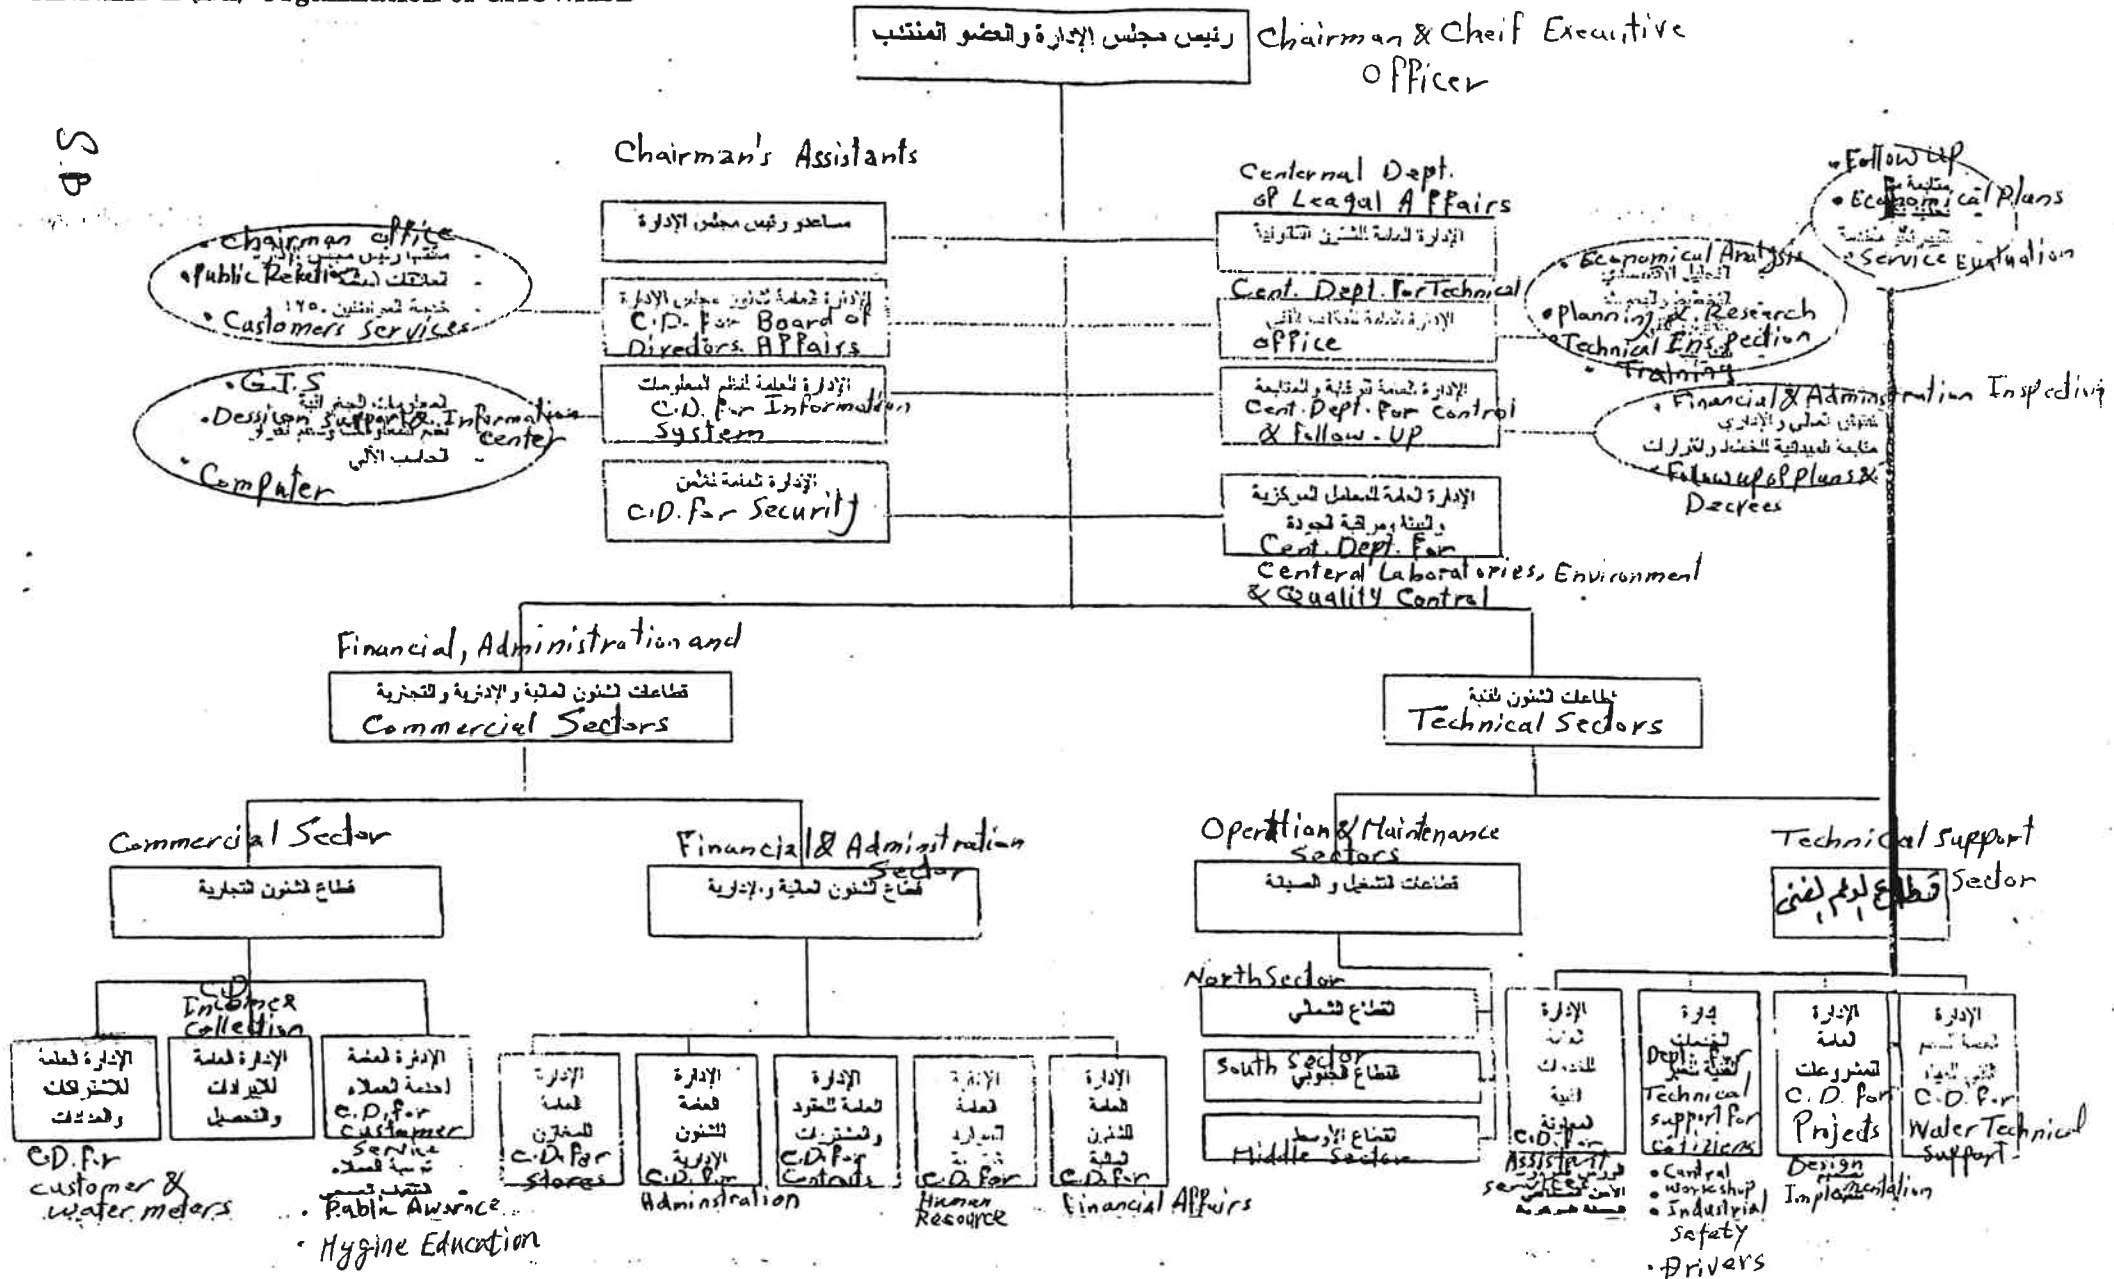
رئيس مجلس الإدارة والعضو المنتدب Chairman & Cheif Executive Officer

S.P

Chairman's Assistants

مساعدو رئيس مجلس الإدارة

• Chairman office
مكتب رئيس مجلس الإدارة
• Public Relations
العلاقات العامة
خدمة المواطنين ١٢٥
• Customers Services

الإدارة العامة لشئون مجلس الإدارة
C.D. For Board of Directors Affairs

• G.I.S
المعلومات الجغرافية
• Dessision Support & Information center
دعم اتخاذ القرار
الحاسب الآلي
• Computer

الإدارة العامة لنظم المعلومات
C.D. For Information System

الإدارة العامة للأمن
C.D. For Security

Centeral Dept. of Leagal Affairs
الإدارة العامة للشئون القانونية

Cent. Dept. For Technical office
الإدارة العامة للمكتب الفني

• Economical Analysis
التحليل الاقتصادي
التخطيط والبحوث
• Planning & Research
• Technical Inspection
• Training

الإدارة العامة للرقابة والمتابعة
Cent. Dept. For Control & Follow-UP

• Follow up
متابعة
• Economical Plans
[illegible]
تقييم الخدمة
• Service Evaluation

• Financial & Administration Inspection
التفتيش المالي والإداري
متابعة الخطط والقرارات
• Follow up of Plans & Decrees

الإدارة العامة للمعامل المركزية والبيئة ومراقبة الجودة
Cent. Dept. For Centeral Laboratories, Environment & Quality Control

Financial, Administration and
قطاعات الشئون المالية والإدارية والتجارية
Commerciel Sectors

قطاعات الشئون الفنية
Technical Sectors

Commercial Sector
قطاع الشئون التجارية

Financial & Administration Sector
قطاع الشئون المالية والإدارية

Operation & Maintenance Sectors
قطاعات التشغيل والصيانة

Technical support Sector
قطاع الدعم الفني

C.D. Incomex Collection

الإدارة العامة للاشتراكات والعدادات
C.D. For customer & water meters

الإدارة العامة للإيرادات والتحصيل

الإدارة العامة لخدمة العملاء
C.D. For Customer Service
توعية العملاء
التثقيف الصحي
• Public Awarnce
• Hygine Education

الإدارة العامة للمخازن
C.D. For Stores

الإدارة العامة للشئون الإدارية
C.D. For Administration

الإدارة العامة للعقود والمشتريات
C.D. For Contraits

الإدارة العامة للموارد البشرية
C.D. For Human Resource

الإدارة العامة للشئون المالية
C.D. For Financial Affairs

North Sector
قطاع الشمالي

South Sector
قطاع الجنوبي

قطاع الأوسط
Middle Sector

الإدارة العامة للخدمات الفنية المساندة
C.D. For Assistant Services
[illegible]

إدارة الخدمات الفنية للمواطنين
Dept. For Technical support for citizens
• Central workshop
• Industrial Safety
• Drivers

الإدارة العامة للمشروعات
C.D. For Projects
Design Implementation

الإدارة العامة للدعم الفني للمياه
C.D. For Water Technical Support